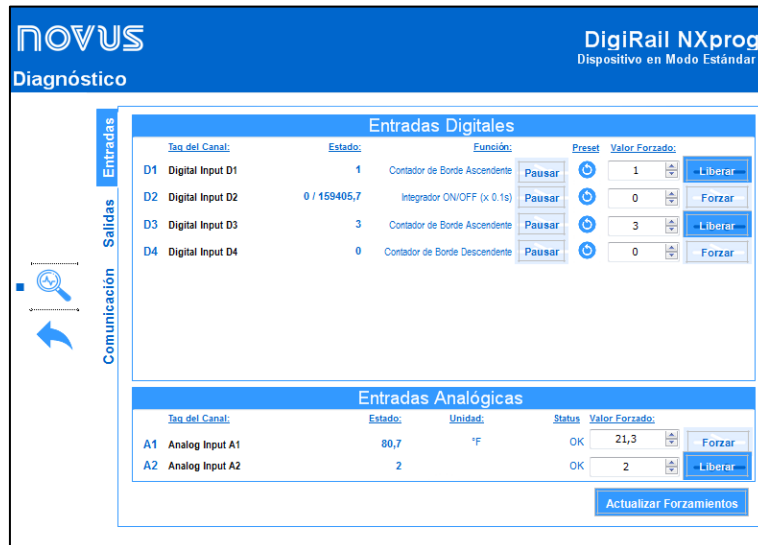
NOVUS

Diagnóstico

DigiRail NXprog
Dispositivo en Modo Estándar

Entradas

Salidas

Comunicación

Entradas Digitales

| | Tag del Canal: | Estado: | Función: | | Preset | Valor Forzado: | |
|---|---|---|---|---|---|---|---|
| D1 | Digital Input D1 | 1 | Contador de Borde Ascendente | Pausar | | 1 | Liberar |
| D2 | Digital Input D2 | 0 / 159405,7 | Integrador ON/OFF (x 0.1s) | Pausar | | 0 | Forzar |
| D3 | Digital Input D3 | 3 | Contador de Borde Ascendente | Pausar | | 3 | Liberar |
| D4 | Digital Input D4 | 0 | Contador de Borde Descendente | Pausar | | 0 | Forzar |

Entradas Analógicas

| | Tag del Canal: | Estado: | Unidad: | Status | Valor Forzado: | |
|---|---|---|---|---|---|---|
| A1 | Analog Input A1 | 80,7 | °F | OK | 21,3 | Forzar |
| A2 | Analog Input A2 | 2 | | OK | 2 | Liberar |

Actualizar Forzamientos